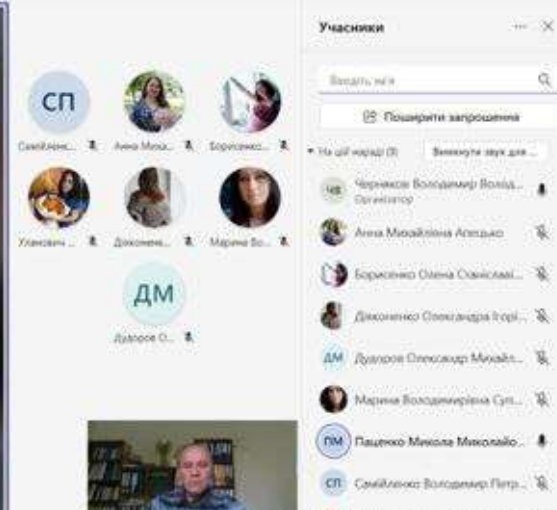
СП
Самійленк...
Анна Михай...
Борисенко...
Уланович...
Дяконенк...
Марина Во...
ДМ
Дудоров О...

Учасники
Введіть ім'я
Поширити запрошення
На цій нараді (9)
Вимкнути звук для...
ЧВ Черняков Володимир Волод...
Організатор
Анна Михайлівна Апецько
Борисенко Олена Станіславі...
Дяконенко Олександра Ігорі...
ДМ Дудоров Олександр Михайл...
Марина Володимирівна Суп...
ПМ Паценко Микола Миколайо...
СП Самійленко Володимир Петр...